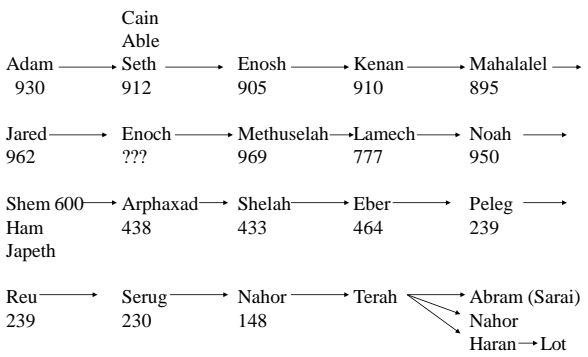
Cain
Able
Adam → Seth → Enosh → Kenan → Mahalalel →
930 912 905 910 895

Jared → Enoch → Methuselah → Lamech → Noah →
962 ??? 969 777 950

Shem 600 → Arphaxad → Shelah → Eber → Peleg →
Ham 438 433 464 239
Japeth

Reu → Serug → Nahor → Terah → Abram (Sarai)
239 230 148 Nahor
Haran → Lot